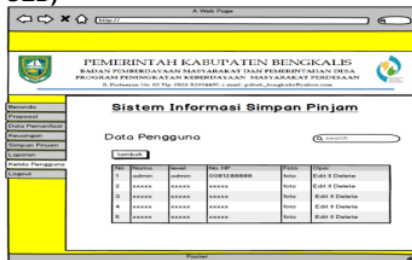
A Web Page

http://

PEMERINTAH KABUPATEN BENGKALIS
BADAN PEMBERDAYAAN MASYARAKAT DAN PEMERINTAHAN DESA
PROGRAM PENINGKATAN KEBERDAYAAN MASYARAKAT PERDESAAN
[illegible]

Beranda
Proposal
Data Pemanfaat
Keuangan
Simpan Pinjam
Laporan
Kelola Pengguna
Logout

Sistem Informasi Simpan Pinjam

Data Pengguna

search

tambah

| No | Nama | level | No. HP | Foto | Opsi |
|---|---|---|---|---|---|
| 1 | admin | admin | 0081288888 | foto | Edit ǁ Delete |
| 2 | xxxxx | xxxxx | xxxxx | foto | Edit ǁ Delete |
| 3 | xxxxx | xxxxx | xxxxx | foto | Edit ǁ Delete |
| 4 | xxxxx | xxxxx | xxxxx | foto | Edit ǁ Delete |
| 5 | xxxxx | xxxxx | xxxxx | foto | Edit ǁ Delete |

Footer